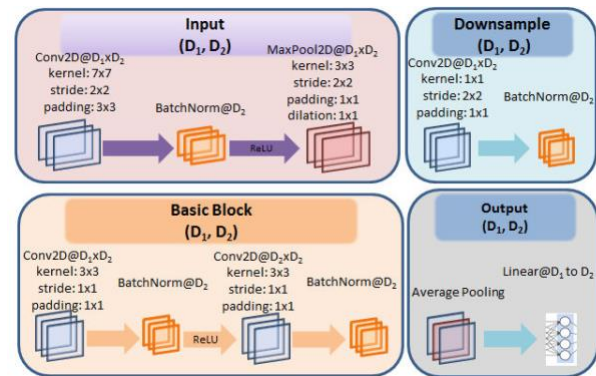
Input
($D_1$, $D_2$)

Conv2D@$D_1$x$D_2$
kernel: 7x7
stride: 2x2
padding: 3x3

BatchNorm@$D_2$

ReLU

MaxPool2D@$D_2$x$D_2$
kernel: 3x3
stride: 2x2
padding: 1x1
dilation: 1x1

Downsample
($D_1$, $D_2$)

Conv2D@$D_1$x$D_2$
kernel: 1x1
stride: 2x2
padding: 1x1

BatchNorm@$D_2$

Basic Block
($D_1$, $D_2$)

Conv2D@$D_1$x$D_2$
kernel: 3x3
stride: 1x1
padding: 1x1

BatchNorm@$D_2$

ReLU

Conv2D@$D_2$x$D_2$
kernel: 3x3
stride: 1x1
padding: 1x1

BatchNorm@$D_2$

Output
($D_1$, $D_2$)

Linear@$D_1$ to $D_2$

Average Pooling